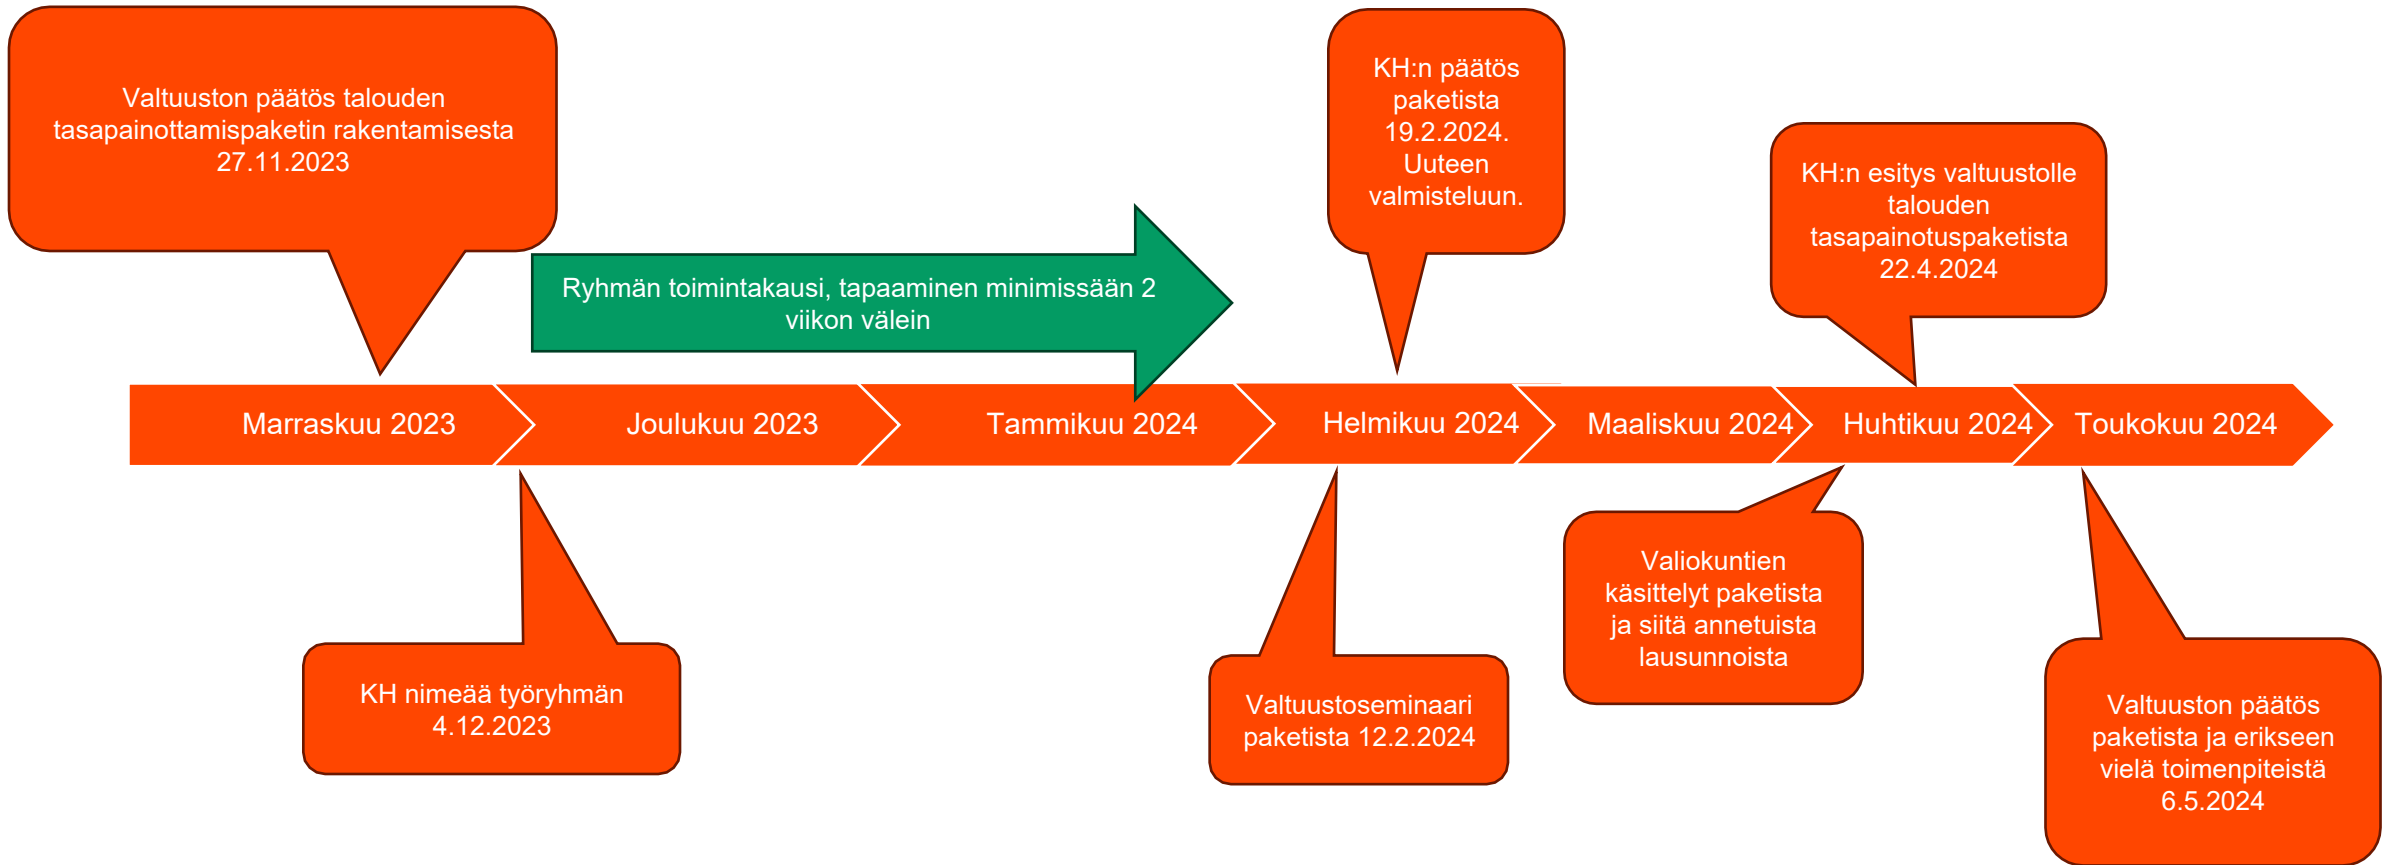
Valtuuston päätös talouden tasapainottamispaketin rakentamisesta 27.11.2023

KH:n päätös paketista 19.2.2024. Uuteen valmisteluun.

KH:n esitys valtuustolle talouden tasapainotuspaketista 22.4.2024

Ryhmän toimintakausi, tapaaminen minimissään 2 viikon välein

Marraskuu 2023

Joulukuu 2023

Tammikuu 2024

Helmikuu 2024

Maaliskuu 2024

Huhtikuu 2024

Toukokuu 2024

KH nimeää työryhmän 4.12.2023

Valtuustoseminaari paketista 12.2.2024

Valiokuntien käsittelyt paketista ja siitä annetuista lausunnoista

Valtuuston päätös paketista ja erikseen vielä toimenpiteistä 6.5.2024